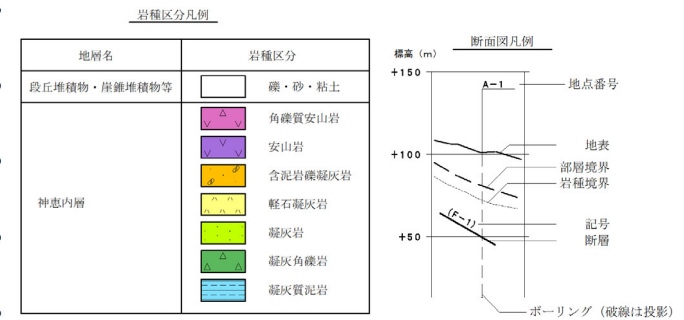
岩種区分凡例

| 地層名 | 岩種区分 |
|---|---|
| 段丘堆積物・崖錐堆積物等 | 礫・砂・粘土 |
| 神恵内層 | 角礫質安山岩 |
| | 安山岩 |
| | 含泥岩礫凝灰岩 |
| | 軽石凝灰岩 |
| | 凝灰岩 |
| | 凝灰角礫岩 |
| | 凝灰質泥岩 |

断面図凡例

標高（m）

+150

+100

+50

A－1

地点番号

地表

部層境界

岩種境界

(F－1)

記号

断層

ボーリング（破線は投影）